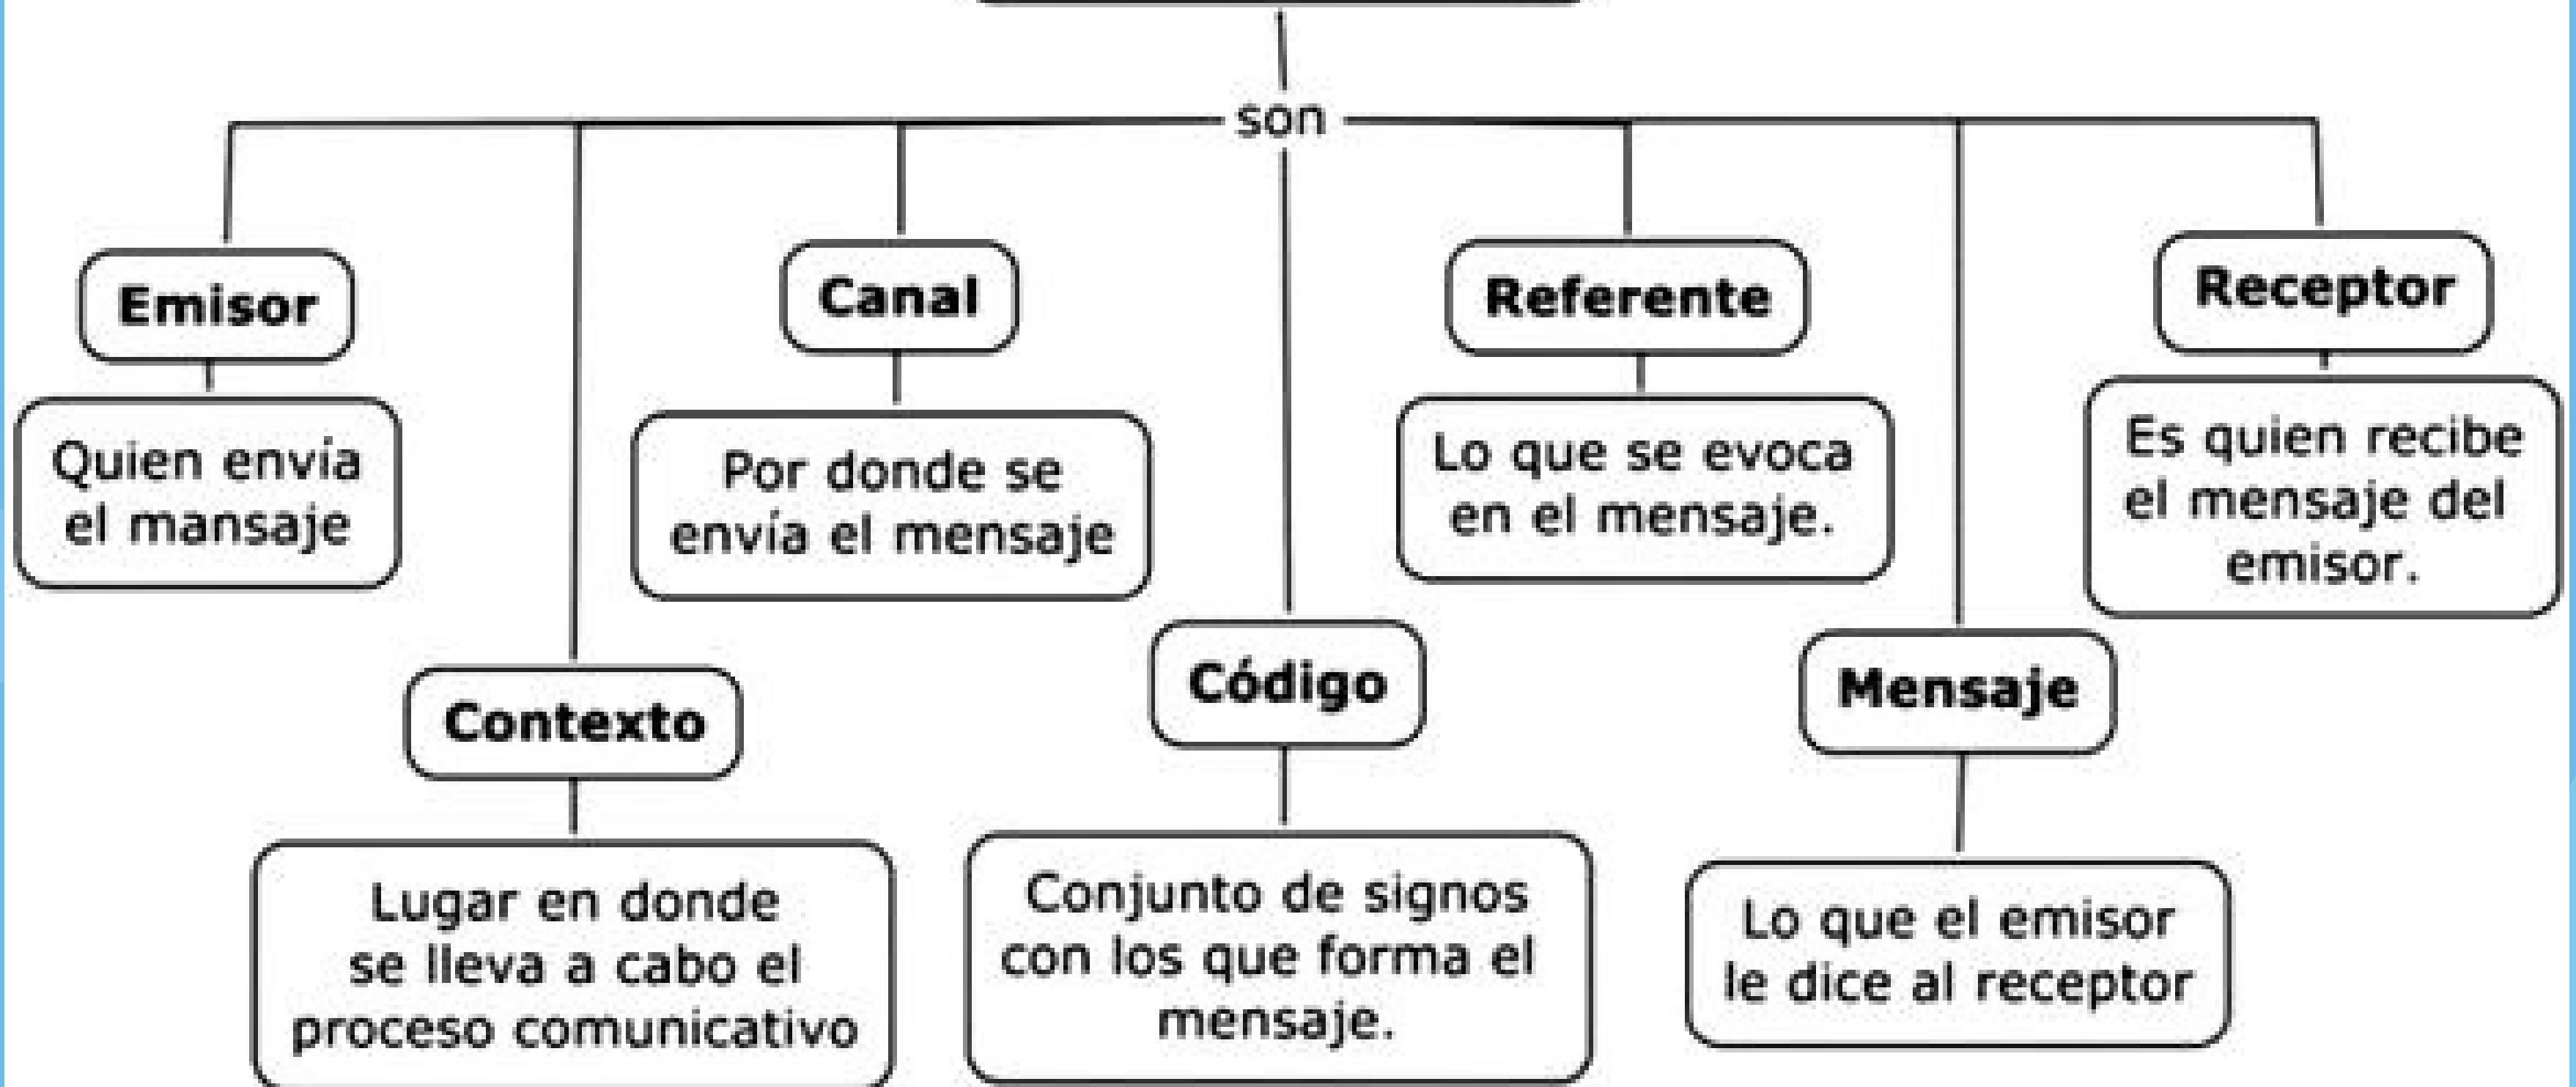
son

Emisor

Quien envia el mansaje

Contexto

Lugar en donde se lleva a cabo el proceso comunicativo

Canal

Por donde se envía el mensaje

Código

Conjunto de signos con los que forma el mensaje.

Referente

Lo que se evoca en el mensaje.

Mensaje

Lo que el emisor le dice al receptor

Receptor

Es quien recibe el mensaje del emisor.